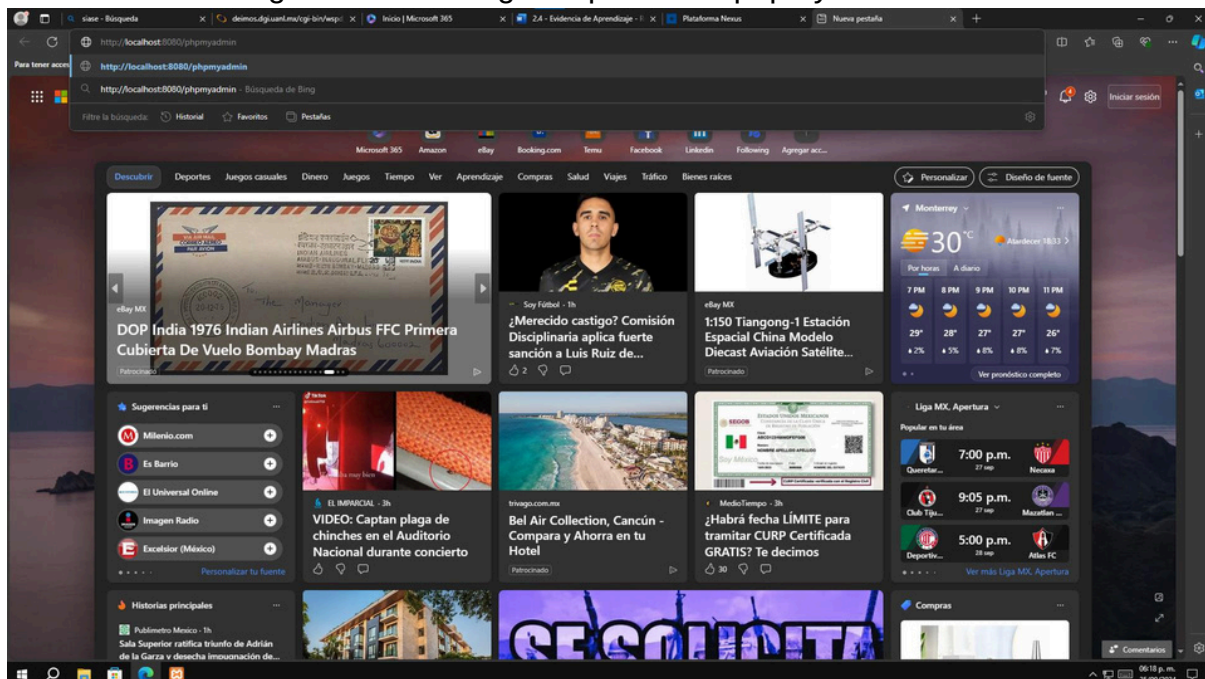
siase - Búsqueda
deimos.dgi.uanl.mx/cgi-bin/wspd
Inicio | Microsoft 365
2.4 - Evidencia de Aprendizaje
Plataforma Nexus
Nueva pestaña

http://localhost:8080/phpmyadmin
http://localhost:8080/phpmyadmin
http://localhost:8080/phpmyadmin - Búsqueda de Bing
Filtre la búsqueda: Historial Favoritos Pestañas

Para tener acces
Iniciar sesión

Microsoft 365 Amazon eBay Booking.com Temu Facebook LinkedIn Following Agregar acc...

Descubrir Deportes Juegos casuales Dinero Juegos Tiempo Ver Aprendizaje Compras Salud Viajes Tráfico Bienes raíces
Personalizar Diseño de fuente

eBay MX
DOP India 1976 Indian Airlines Airbus FFC Primera Cubierta De Vuelo Bombay Madras
Patrocinado

Soy Fútbol · 1h
¿Merecido castigo? Comisión Disciplinaria aplica fuerte sanción a Luis Ruiz de...
2

eBay MX
1:150 Tiangong-1 Estación Espacial China Modelo Diecast Aviación Satélite...
Patrocinado

Monterrey
30°C
Atardecer 18:33
Por horas A diario
7 PM 8 PM 9 PM 10 PM 11 PM
29° 28° 27° 27° 26°
2% 5% 8% 8% 7%
Ver pronóstico completo

Sugerencias para ti
Milenio.com
Es Barrio
El Universal Online
Imagen Radio
Excelsior (México)
Personalizar tu fuente

EL IMPARCIAL · 3h
VIDEO: Captan plaga de chinches en el Auditorio Nacional durante concierto

trivago.com.mx
Bel Air Collection, Cancún - Compara y Ahorra en tu Hotel
Patrocinado

MedioTiempo · 3h
¿Habrá fecha LÍMITE para tramitar CURP Certificada GRATIS? Te decimos
30

Liga MX, Apertura
Popular en tu área
Queretar... 7:00 p.m. 27 sep Necaxa
Club Tiju... 9:05 p.m. 27 sep Mazatlan ...
Deportiv... 5:00 p.m. 28 sep Atlas FC
Ver más Liga MX, Apertura

Historias principales
Publimetro Mexico · 1h
Sala Superior ratifica triunfo de Adrián de la Garza y desecha impugnación de...

SE SOLICITA

Compras
Comentarios
06:18 p. m.